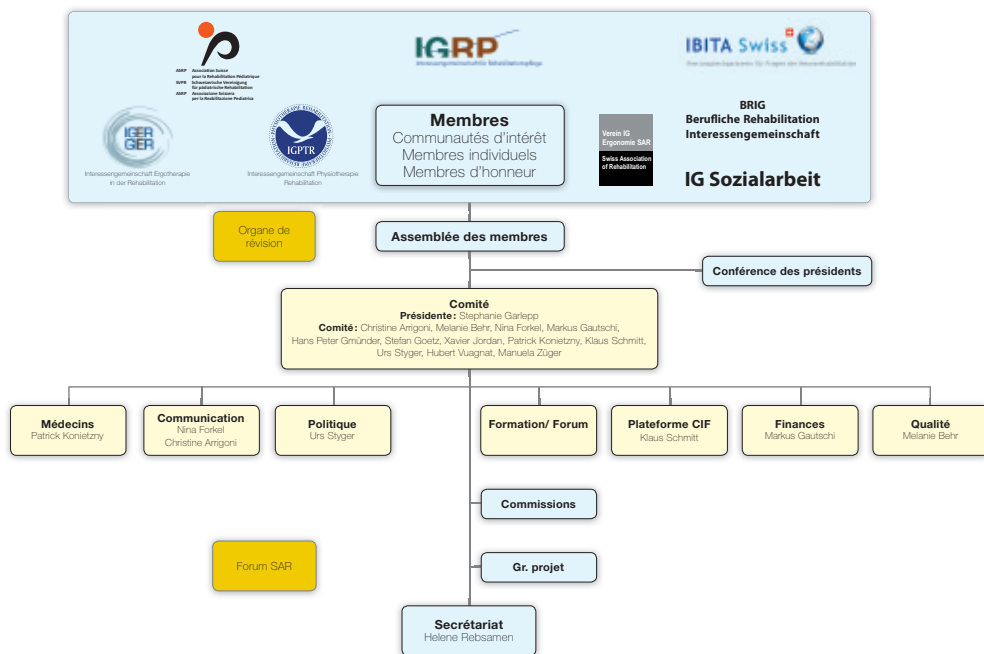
ARRP Association Suisse pour la Réhabilitation Pédiatrique
SVPR Schweizerische Vereinigung für pädiatrische Rehabilitation
AIRP Associazione Svizzera per la Riabilitazione Pediatrica

IGRP
Interessengemeinschaft Rehabilitationspflege

IBITA Swiss
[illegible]

IGER GER
Interessengemeinschaft Ergotherapie in der Rehabilitation

IGPTR
Interessengemeinschaft Physiotherapie Rehabilitation

Membres
Communautés d'intérêt
Membres individuels
Membres d'honneur

Verein IG Ergonomie SAR
Swiss Association of Rehabilitation

BRIG
Berufliche Rehabilitation
Interessengemeinschaft

IG Sozialarbeit

Organe de révision

Assemblée des membres

Conférence des présidents

Comité
Présidente: Stephanie Garlepp
Comité: Christine Arrigoni, Melanie Behr, Nina Forkel, Markus Gautschi, Hans Peter Gmünder, Stefan Goetz, Xavier Jordan, Patrick Konietzny, Klaus Schmitt, Urs Styger, Hubert Vuagnat, Manuela Züger

Médecins
Patrick Konietzny

Communication
Nina Forkel
Christine Arrigoni

Politique
Urs Styger

Formation/ Forum

Plateforme CIF
Klaus Schmitt

Finances
Markus Gautschi

Qualité
Melanie Behr

Commissions

Forum SAR

Gr. projet

Secrétariat
Helene Rebsamen